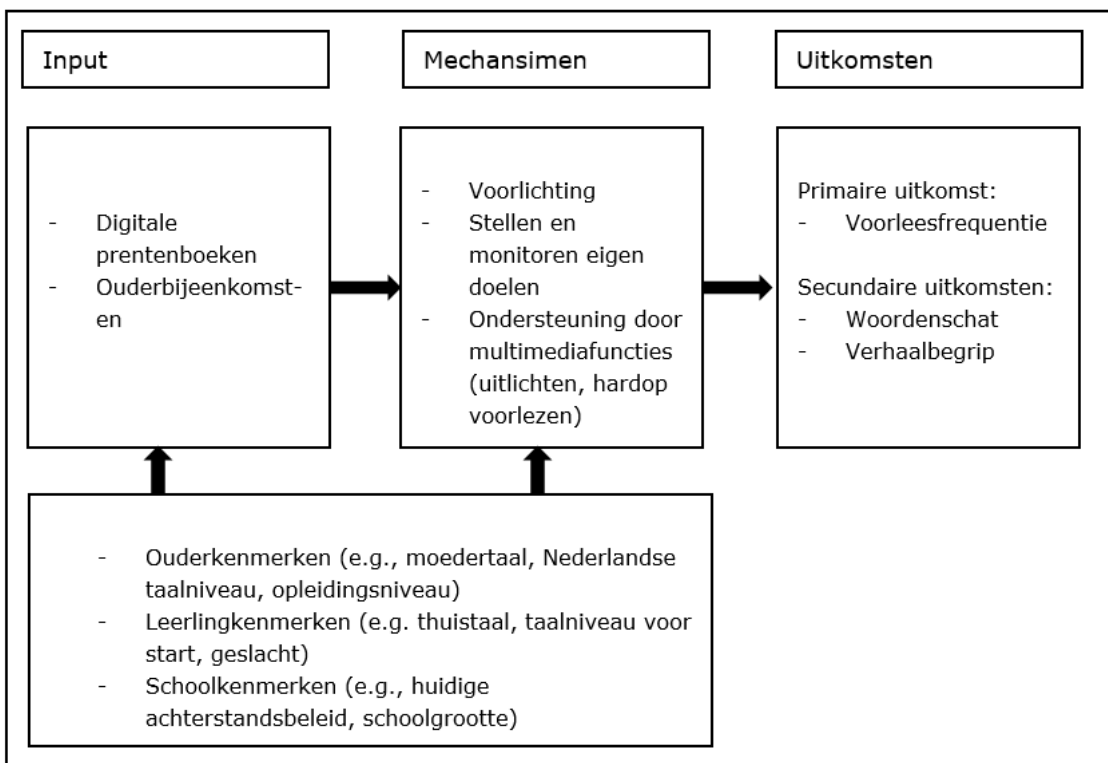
Input

Mechansimen

Uitkomsten

- Digitale prentenboeken
- Ouderbijeenkomst-en

- Voorlichting
- Stellen en monitoren eigen doelen
- Ondersteuning door multimediafuncties (uitlichten, hardop voorlezen)

Primaire uitkomst:
- Voorleesfrequentie

Secundaire uitkomsten:
- Woordenschat
- Verhaalbegrip

- Ouderkenmerken (e.g., moedertaal, Nederlandse taalniveau, opleidingsniveau)
- Leerlingkenmerken (e.g. thuistaal, taalniveau voor start, geslacht)
- Schoolkenmerken (e.g., huidige achterstandsbeleid, schoolgrootte)